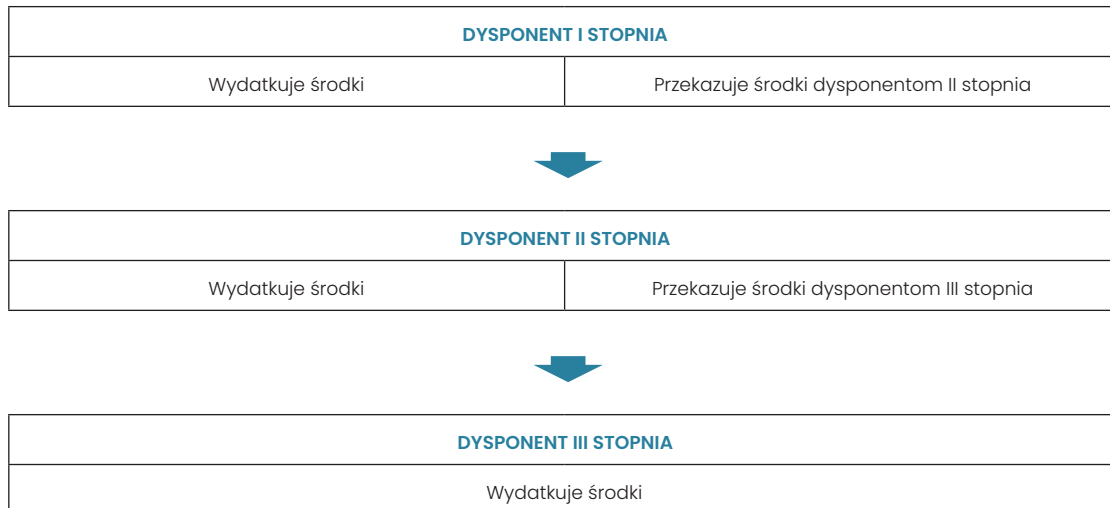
DYSPONENT I STOPNIA

Wydatkuje środki

Przekazuje środki dysponentom II stopnia

DYSPONENT II STOPNIA

Wydatkuje środki

Przekazuje środki dysponentom III stopnia

DYSPONENT III STOPNIA

Wydatkuje środki